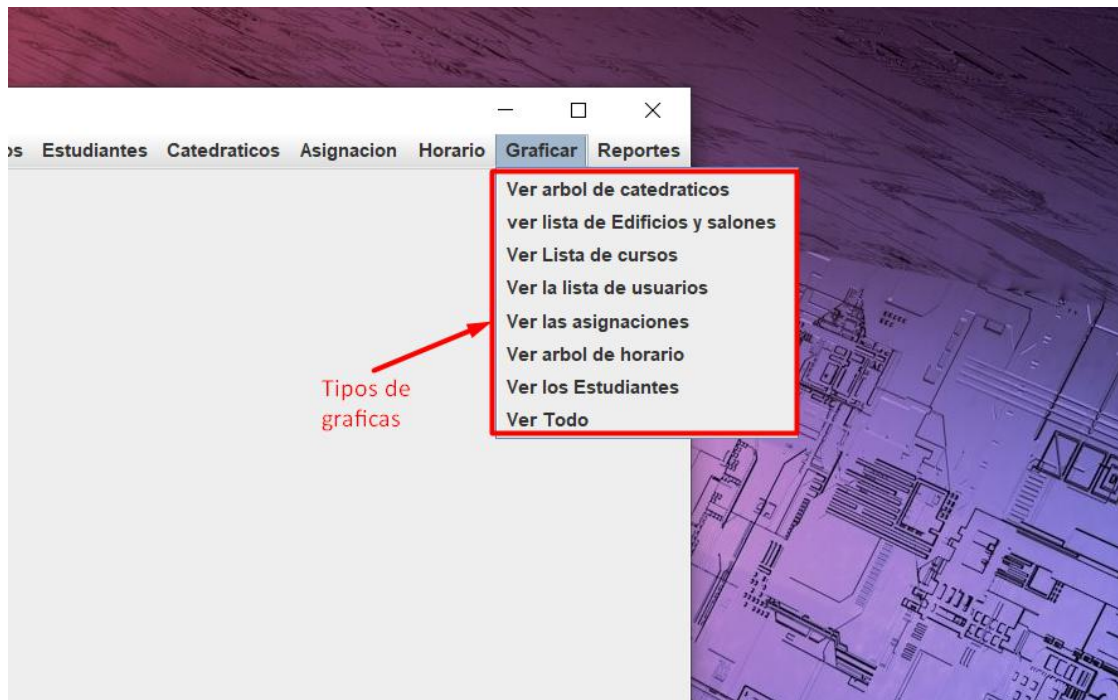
os Estudiantes Catedraticos Asignacion Horario Graficar Reportes

Ver arbol de catedraticos
ver lista de Edificios y salones
Ver Lista de cursos
Ver la lista de usuarios
Ver las asignaciones
Ver arbol de horario
Ver los Estudiantes
Ver Todo

Tipos de graficas